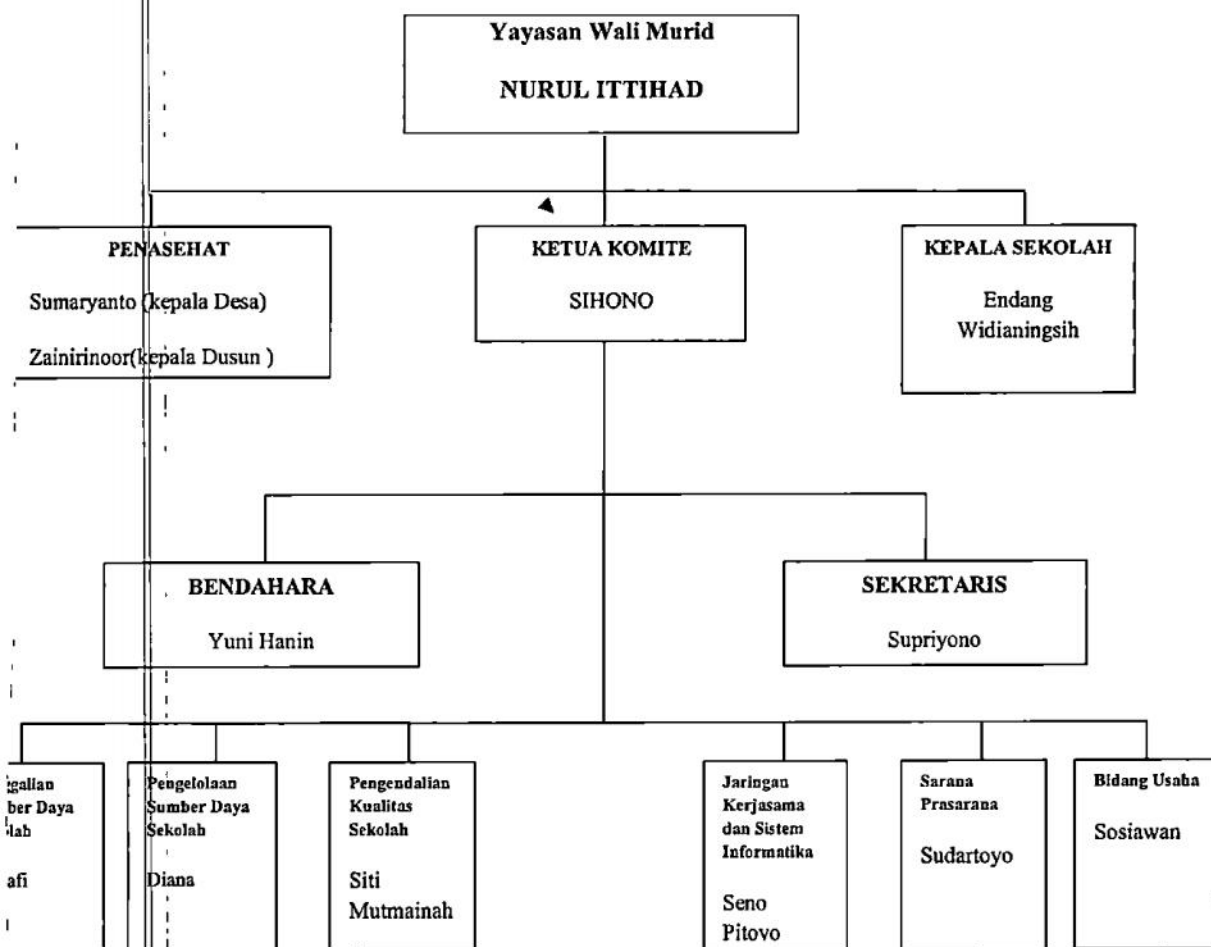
Yayasan Wali Murid

NURUL ITTIHAD

PENASEHAT

Sumaryanto (kepala Desa)

Zainirinoor(kepala Dusun )

KETUA KOMITE

SIHONO

KEPALA SEKOLAH

Endang Widianingsih

BENDAHARA

Yuni Hanin

SEKRETARIS

Supriyono

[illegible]galian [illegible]ber Daya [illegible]lah

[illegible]afi

Pengelolaan Sumber Daya Sekolah

Diana

Pengendalian Kualitas Sekolah

Siti Mutmainah

Jaringan Kerjasama dan Sistem Informatika

Seno Pitoyo

Sarana Prasarana

Sudartoyo

Bidang Usaha

Sosiawan